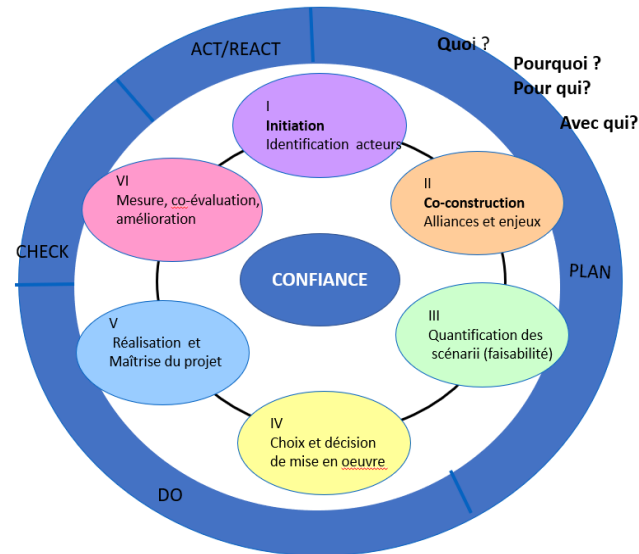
ACT/REACT

Quoi ?

Pourquoi ?

Pour qui?

Avec qui?

I
Initiation
Identification acteurs

VI
Mesure, co-évaluation, amélioration

II
Co-construction
Alliances et enjeux

CHECK

CONFIANCE

PLAN

III
Quantification des scénarii (faisabilité)

V
Réalisation et Maîtrise du projet

IV
Choix et décision de mise en oeuvre

DO